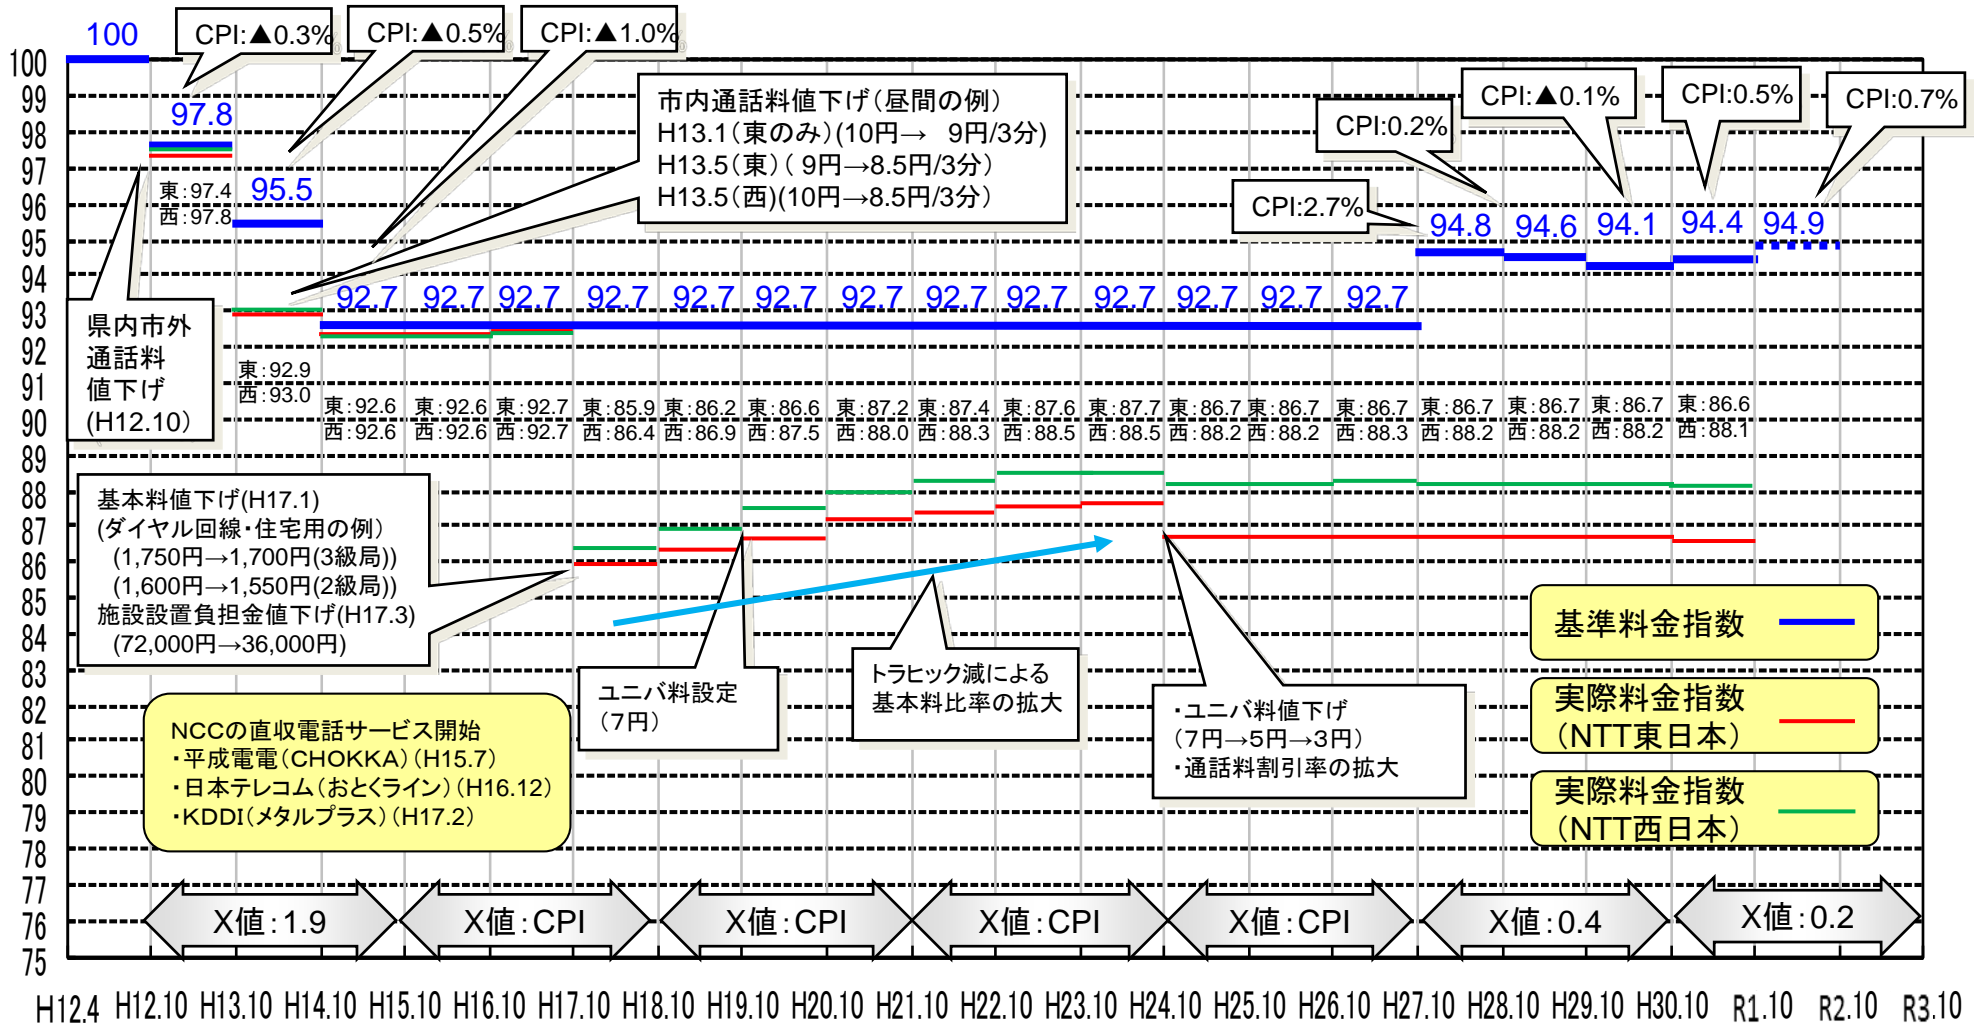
100
CPI:▲0.3%
CPI:▲0.5%
CPI:▲1.0%
市内通話料値下げ（昼間の例）
H13.1（東のみ）(10円→ 9円/3分)
H13.5（東）( 9円→8.5円/3分)
H13.5（西）(10円→8.5円/3分)
CPI:0.2%
CPI:▲0.1%
CPI:0.5%
CPI:0.7%
CPI:2.7%
97.8
東:97.4
西:97.8
95.5
94.8 94.6 94.1 94.4 94.9
92.7 92.7 92.7 92.7 92.7 92.7 92.7 92.7 92.7 92.7 92.7 92.7 92.7
県内市外通話料値下げ(H12.10)
東:92.9
西:93.0

| 東:92.6 | 東:92.6 | 東:92.7 | 東:85.9 | 東:86.2 | 東:86.6 | 東:87.2 | 東:87.4 | 東:87.6 | 東:87.7 | 東:86.7 | 東:86.7 | 東:86.7 | 東:86.7 | 東:86.7 | 東:86.7 | 東:86.6 |
|---|---|---|---|---|---|---|---|---|---|---|---|---|---|---|---|---|
| 西:92.6 | 西:92.6 | 西:92.7 | 西:86.4 | 西:86.9 | 西:87.5 | 西:88.0 | 西:88.3 | 西:88.5 | 西:88.5 | 西:88.2 | 西:88.2 | 西:88.3 | 西:88.2 | 西:88.2 | 西:88.2 | 西:88.1 |

基本料値下げ(H17.1)
(ダイヤル回線・住宅用の例)
(1,750円→1,700円(3級局))
(1,600円→1,550円(2級局))
施設設置負担金値下げ(H17.3)
(72,000円→36,000円)

ユニバ料設定
（7円）

トラヒック減による
基本料比率の拡大

・ユニバ料値下げ
（7円→5円→3円）
・通話料割引率の拡大

NCCの直収電話サービス開始
・平成電電（CHOKKA）(H15.7)
・日本テレコム（おとくライン）(H16.12)
・KDDI（メタルプラス）(H17.2)

基準料金指数
実際料金指数（NTT東日本）
実際料金指数（NTT西日本）

X値:1.9
X値:CPI
X値:CPI
X値:CPI
X値:CPI
X値:0.4
X値:0.2

100 99 98 97 96 95 94 93 92 91 90 89 88 87 86 85 84 83 82 81 80 79 78 77 76 75

H12.4 H12.10 H13.10 H14.10 H15.10 H16.10 H17.10 H18.10 H19.10 H20.10 H21.10 H22.10 H23.10 H24.10 H25.10 H26.10 H27.10 H28.10 H29.10 H30.10 R1.10 R2.10 R3.10